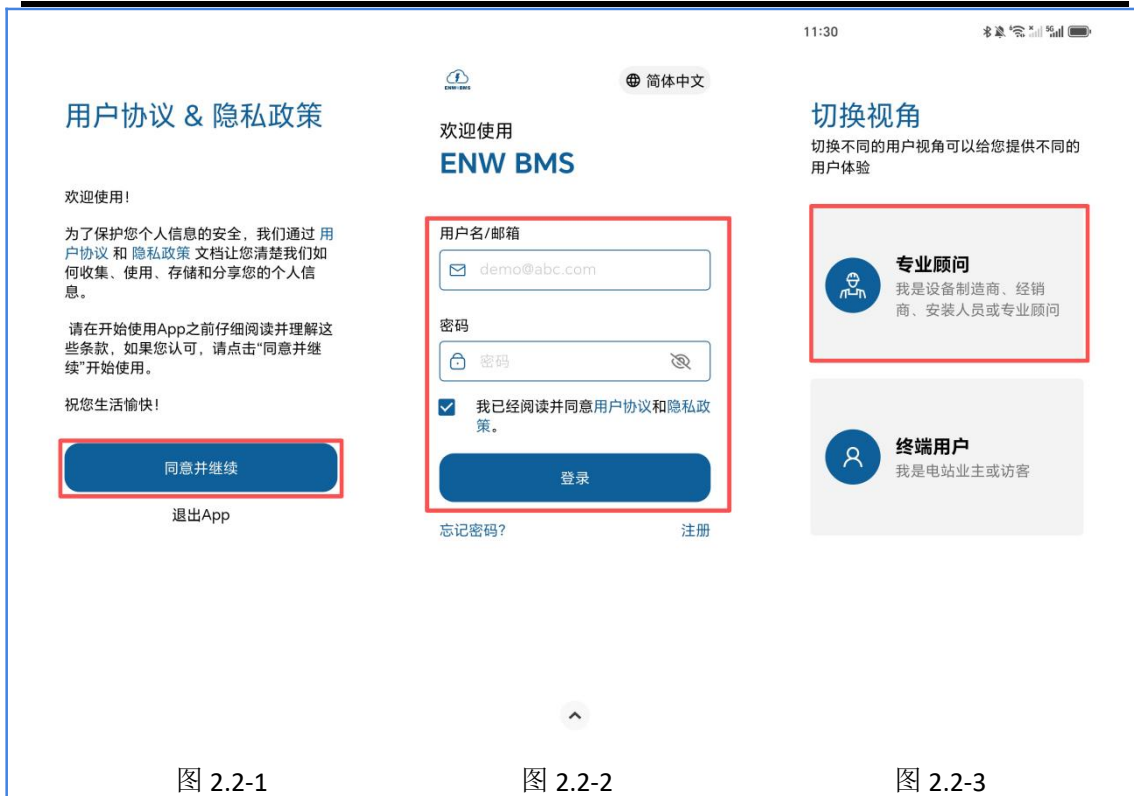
用户协议 & 隐私政策

欢迎使用！

为了保护您个人信息的安全，我们通过 用户协议 和 隐私政策 文档让您清楚我们如何收集、使用、存储和分享您的个人信息。

请在开始使用App之前仔细阅读并理解这些条款，如果您认可，请点击“同意并继续”开始使用。

祝您生活愉快！

同意并继续

退出App

ENW BMS

简体中文

欢迎使用
ENW BMS

用户名/邮箱

demo@abc.com

密码

密码

我已经阅读并同意用户协议和隐私政策。

登录

忘记密码？

注册

11:30

切换视角

切换不同的用户视角可以给您提供不同的用户体验

专业顾问
我是设备制造商、经销商、安装人员或专业顾问

终端用户
我是电站业主或访客

图 2.2-1

图 2.2-2

图 2.2-3